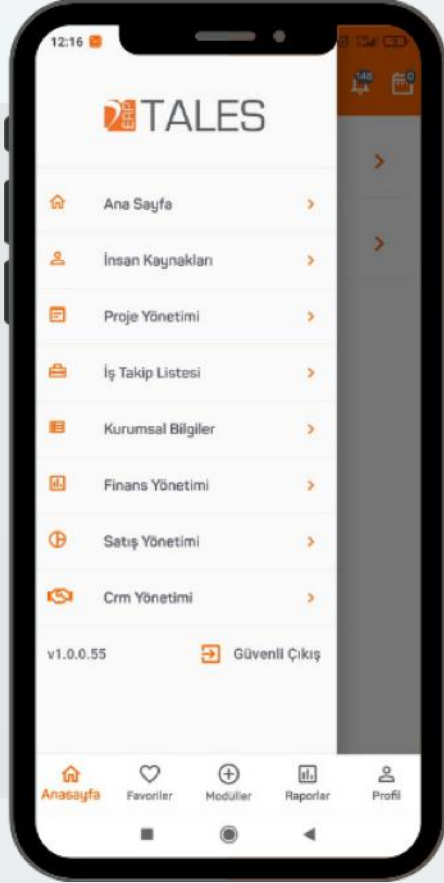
12:16

148

ERP TALES

Ana Sayfa

İnsan Kaynakları

Proje Yönetimi

İş Takip Listesi

Kurumsal Bilgiler

Finans Yönetimi

Satış Yönetimi

Crm Yönetimi

v1.0.0.55

Güvenli Çıkış

Anasayfa

Favoriler

Modüller

Raporlar

Profil